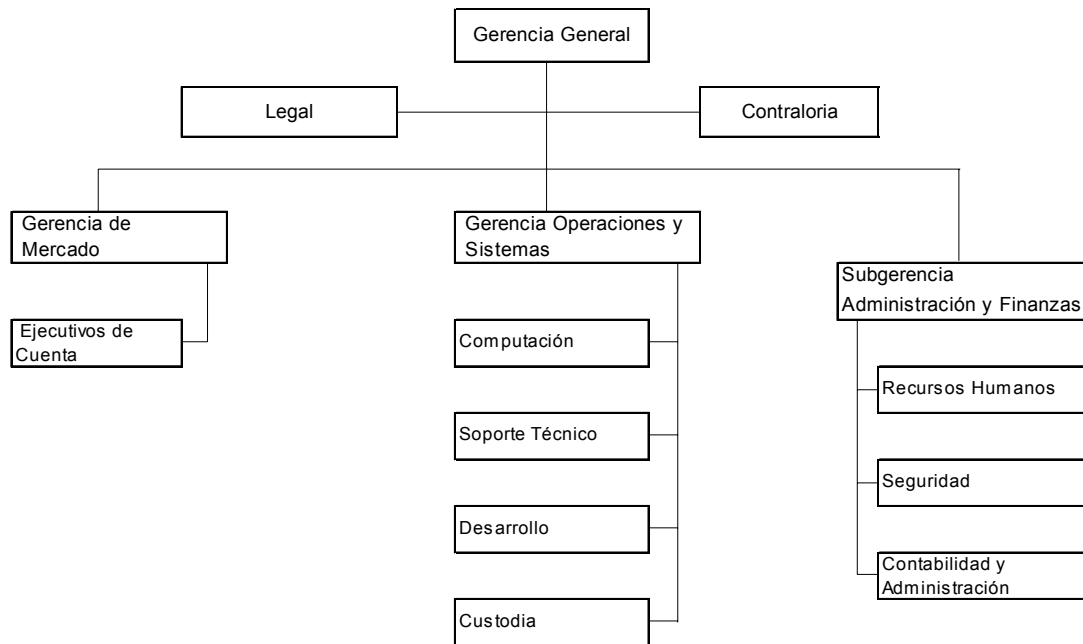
Gerencia General

Legal

Contraloria

Gerencia de Mercado

Ejecutivos de Cuenta

Gerencia Operaciones y Sistemas

Computación

Soporte Técnico

Desarrollo

Custodia

Subgerencia Administración y Finanzas

Recursos Humanos

Seguridad

Contabilidad y Administración